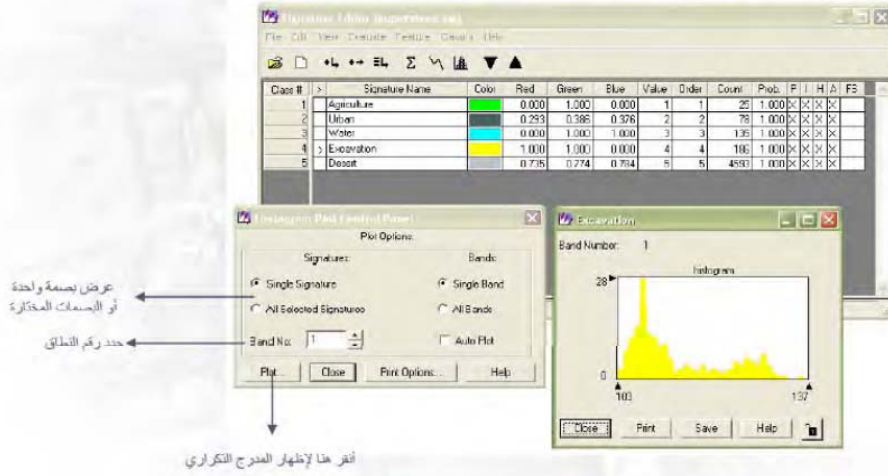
Signature Editor (Supervised.sig)

File Edit View Evaluate Feature Classify Help

| Class # | > | Signature Name | Color | Red | Green | Blue | Value | Order | Count | Prob. | P | I | H | A | FS |
|---|---|---|---|---|---|---|---|---|---|---|---|---|---|---|---|
| 1 | | Agriculture | | 0.000 | 1.000 | 0.000 | 1 | 1 | 25 | 1.000 | X | X | X | X | |
| 2 | | Urban | | 0.293 | 0.386 | 0.376 | 2 | 2 | 78 | 1.000 | X | X | X | X | |
| 3 | | Water | | 0.000 | 1.000 | 1.000 | 3 | 3 | 135 | 1.000 | X | X | X | X | |
| 4 | > | Excavation | | 1.000 | 1.000 | 0.000 | 4 | 4 | 186 | 1.000 | X | X | X | X | |
| 5 | | Desert | | 0.735 | 0.274 | 0.784 | 5 | 5 | 4593 | 1.000 | X | X | X | X | |

Histogram Plot Control Panel

Plot Options:

Signatures:

Single Signature

All Selected Signatures

Bands:

Single Band

All Bands

Band No: 1

Auto Plot

Plot... Close Print Options... Help

Excavation

Band Number: 1

histogram

28

0

103

137

Close Print Save Help

عرض بصمة واحدة أو البصمات المختارة

حدد رقم النطاق

أنقر هنا لإظهار المدرج التكراري